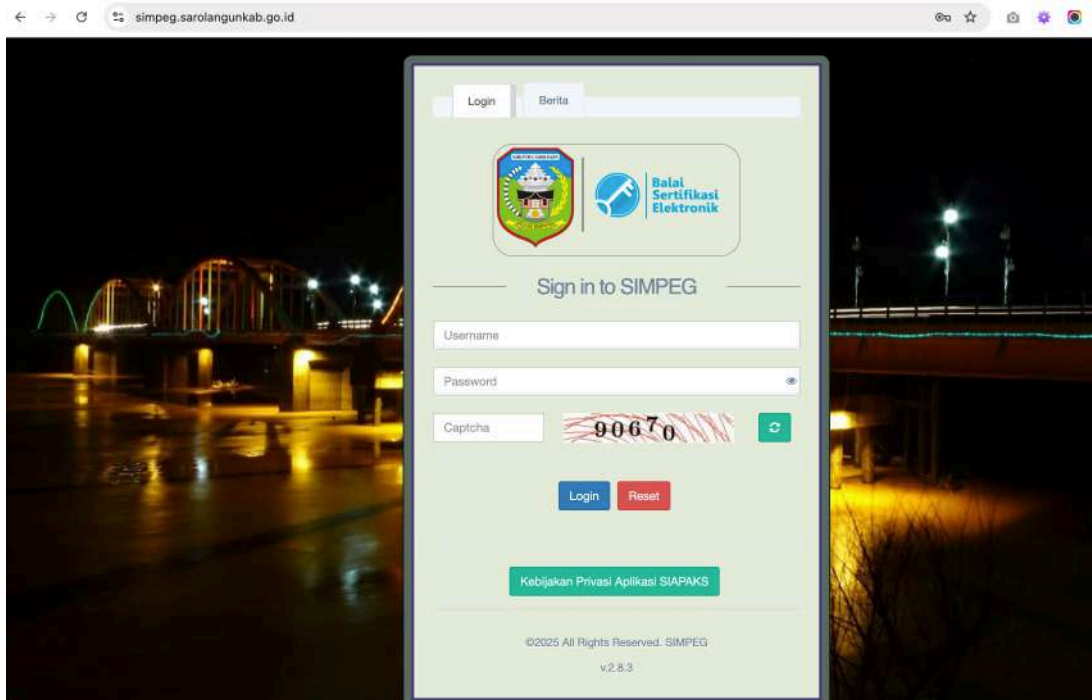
simpeg.sarolangunkab.go.id

Login Berita

Balai Sertifikasi Elektronik

Sign in to SIMPEG

Username

Password

Captcha 90670

Login Reset

Kebijakan Privasi Aplikasi SIAPAKS

©2025 All Rights Reserved. SIMPEG

v.2.8.3